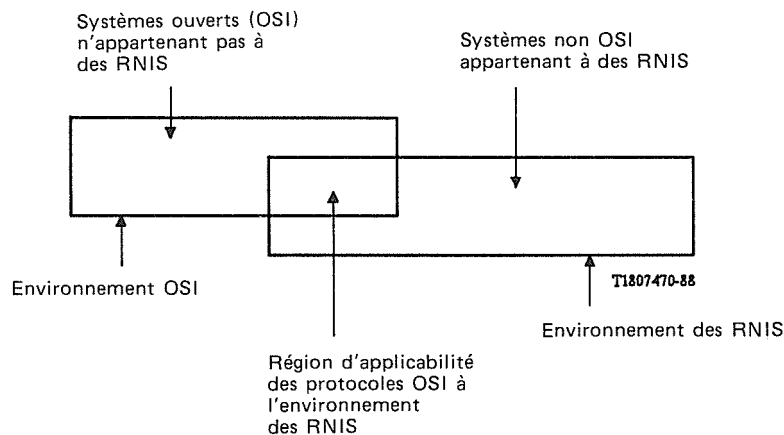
Systèmes ouverts (OSI) n'appartenant pas à des RNIS

Systèmes non OSI appartenant à des RNIS

Environnement OSI

T1807470-88

Environnement des RNIS

Région d'applicabilité des protocoles OSI à l'environnement des RNIS